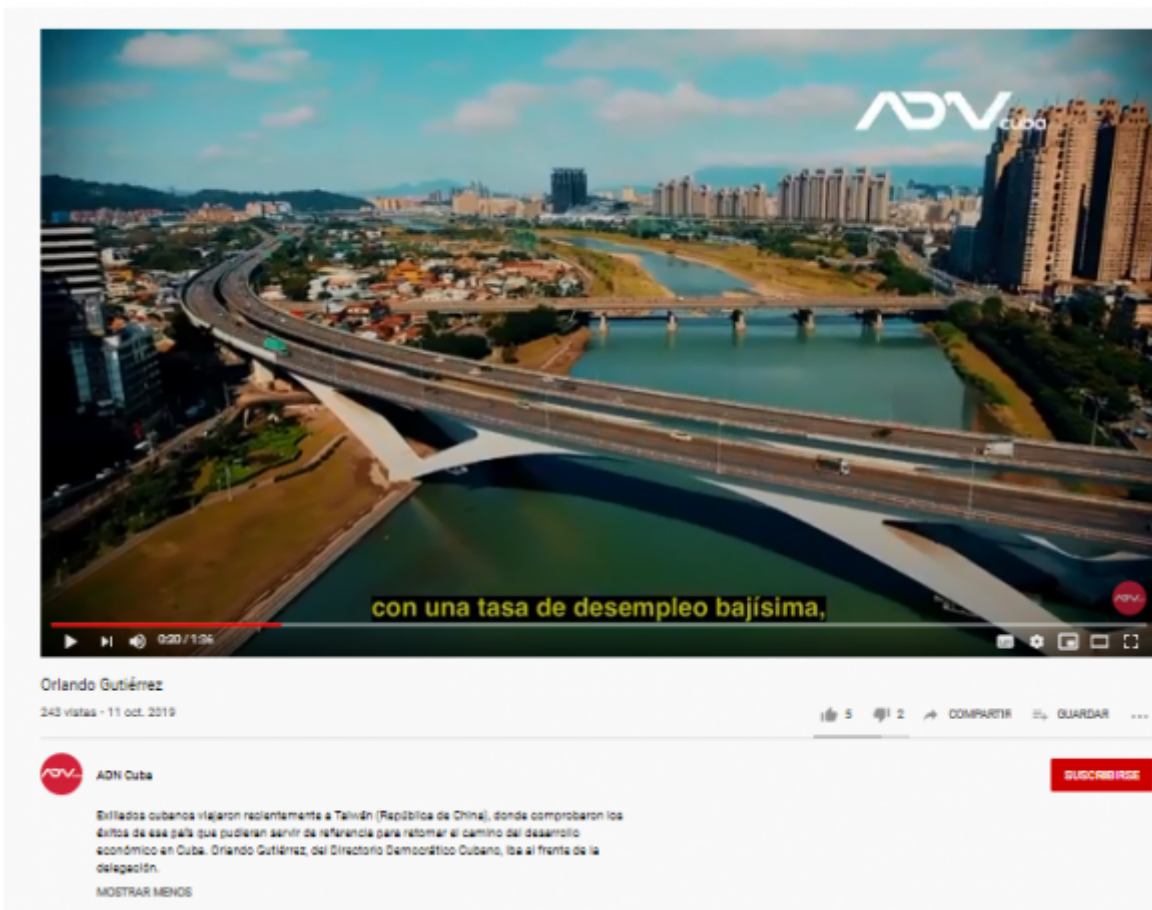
ADN Cuba

con una tasa de desempleo bajísima,

0:20 / 1:26

Orlando Gutiérrez

243 vistas • 11 oct. 2019

5 2 COMPARTIR GUARDAR ...

ADN Cuba

SUSCRIBIRSE

Exiliados cubanos viajaron recientemente a Taiwán (República de China), donde comprobaron los éxitos de ese país que pudieran servir de referencia para retomar el camino del desarrollo económico en Cuba. Orlando Gutiérrez, del Directorio Democrático Cubano, iba al frente de la delegación.

MOSTRAR MENOS